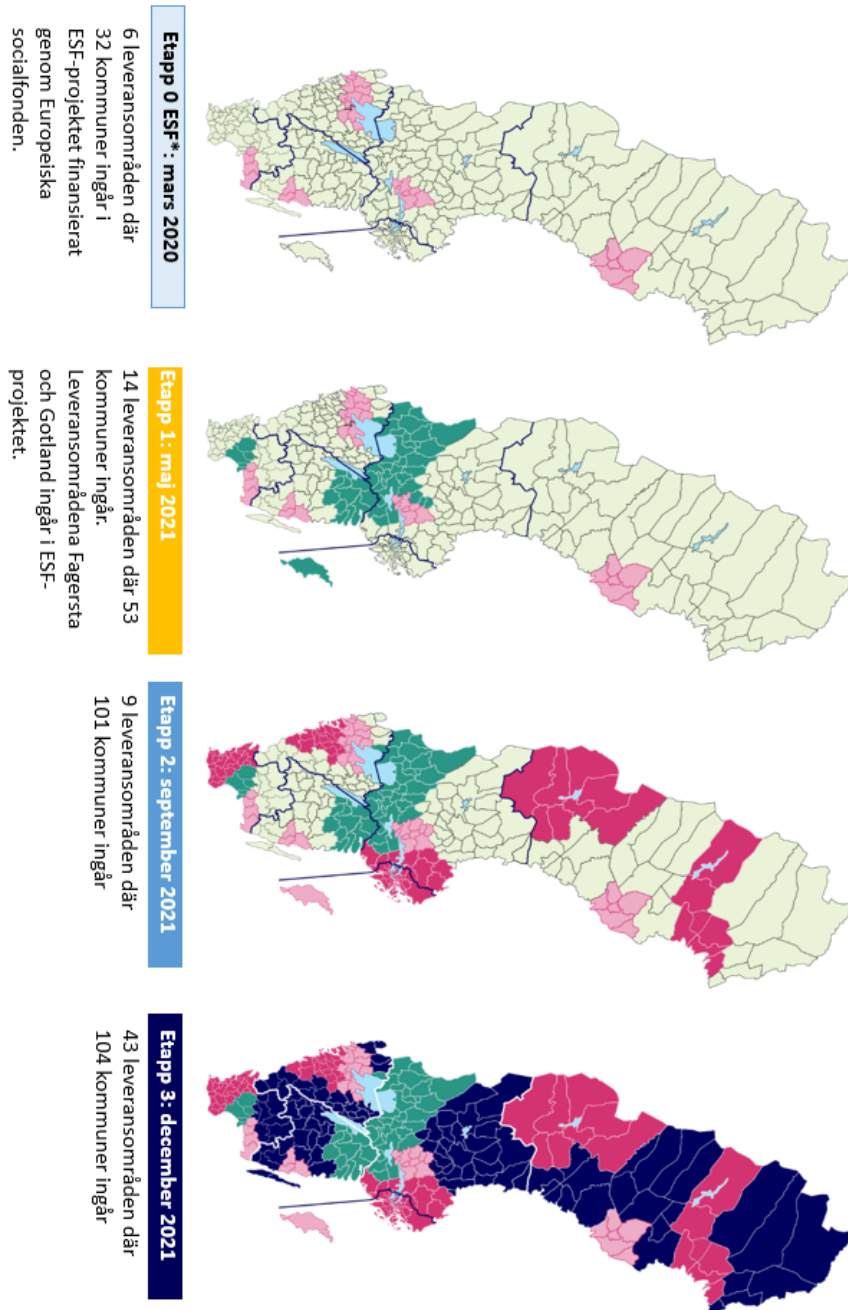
Etapp 0 ESF*: mars 2020

6 leveransområden där 32 kommuner ingår i ESF-projektet finansierat genom Europeiska socialfonden.

Etapp 1: maj 2021

14 leveransområden där 53 kommuner ingår. Leveransområdena Fagersta och Gotland ingår i ESF-projektet.

Etapp 2: september 2021

9 leveransområden där 101 kommuner ingår

Etapp 3: december 2021

43 leveransområden där 104 kommuner ingår